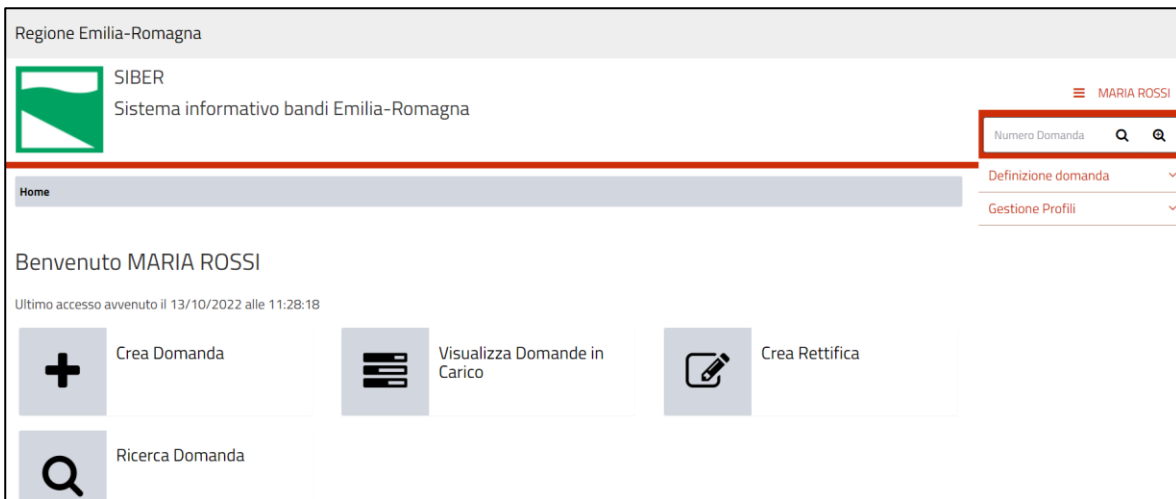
Regione Emilia-Romagna

SIBER
Sistema informativo bandi Emilia-Romagna

MARIA ROSSI

Numero Domanda

Definizione domanda

Gestione Profili

Home

Benvenuto MARIA ROSSI

Ultimo accesso avvenuto il 13/10/2022 alle 11:28:18

Crea Domanda

Visualizza Domande in Carico

Crea Rettifica

Ricerca Domanda